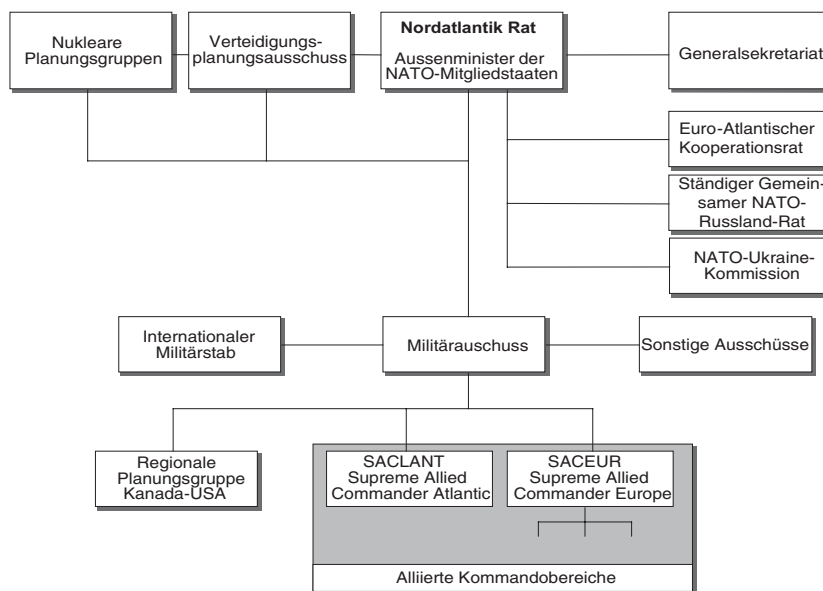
Nukleare Planungsgruppen

Verteidigungsplanungsausschuss

Nordatlantik Rat
Aussenminister der NATO-Mitgliedstaaten

Generalsekretariat

Euro-Atlantischer Kooperationsrat

Ständiger Gemeinsamer NATO-Russland-Rat

NATO-Ukraine-Kommission

Internationaler Militärstab

Militärauschuss

Sonstige Ausschüsse

Regionale Planungsgruppe Kanada-USA

SACLANT
Supreme Allied Commander Atlantic

SACEUR
Supreme Allied Commander Europe

Alliierte Kommandobereiche